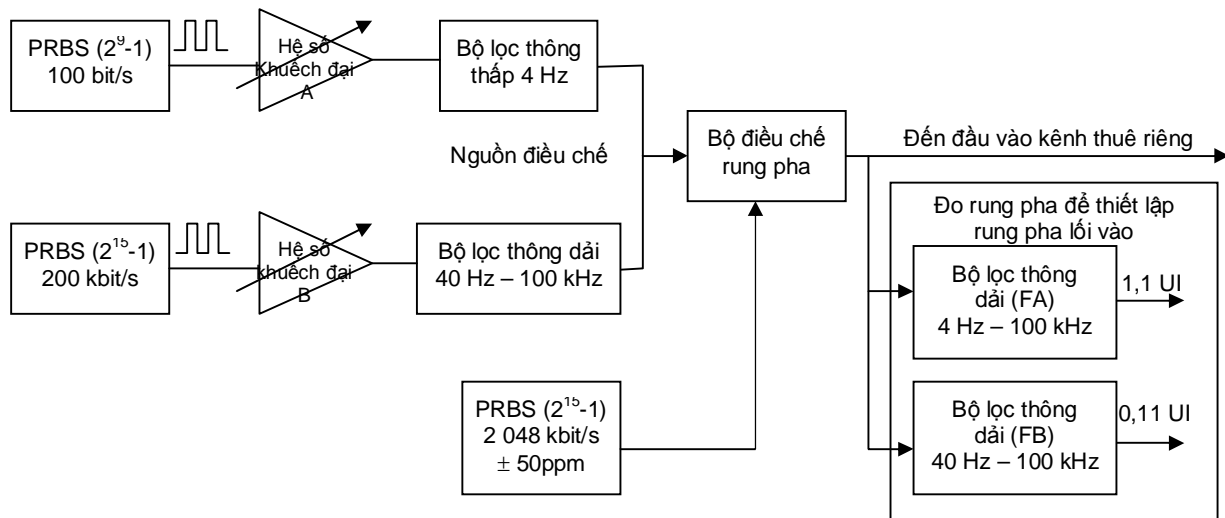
PRBS ($2^9$-1)
100 bit/s

Hệ số
Khuếch đại
A

Bộ lọc thông
thấp 4 Hz

Nguồn điều chế

Bộ điều chế
rung pha

Đến đầu vào kênh thuê riêng

PRBS ($2^{15}$-1)
200 kbit/s

Hệ số
khuếch đại
B

Bộ lọc thông dải
40 Hz – 100 kHz

Đo rung pha để thiết lập
rung pha lối vào

Bộ lọc thông
dải (FA)
4 Hz – 100 kHz

1,1 UI

PRBS ($2^{15}$-1)
2 048 kbit/s
$\pm$ 50ppm

Bộ lọc thông
dải (FB)
40 Hz – 100 kHz

0,11 UI